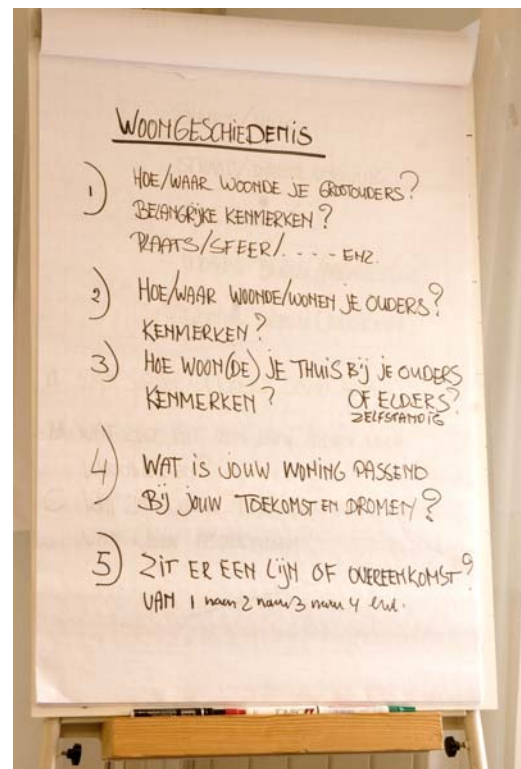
WOONGESCHIEDENIS

1) HOE/WAAR WOONDE JE GROOTOUDERS?
BELANGRIJKE KENMERKEN?
PLAATS/SFEER/. . . . ENZ.

2) HOE/WAAR WOONDE/WONEN JE OUDERS?
KENMERKEN?

3) HOE WOON(DE) JE THUIS BIJ JE OUDERS
KENMERKEN? OF ELDERS?
ZELFSTANDIG

4) WAT IS JOUW WONING PASSEND
BIJ JOUW TOEKOMST EN DROMEN?

5) ZIT ER EEN LIJN OF OVEREENKOMST?
VAN 1 naar 2 naar 3 naar 4 enz.